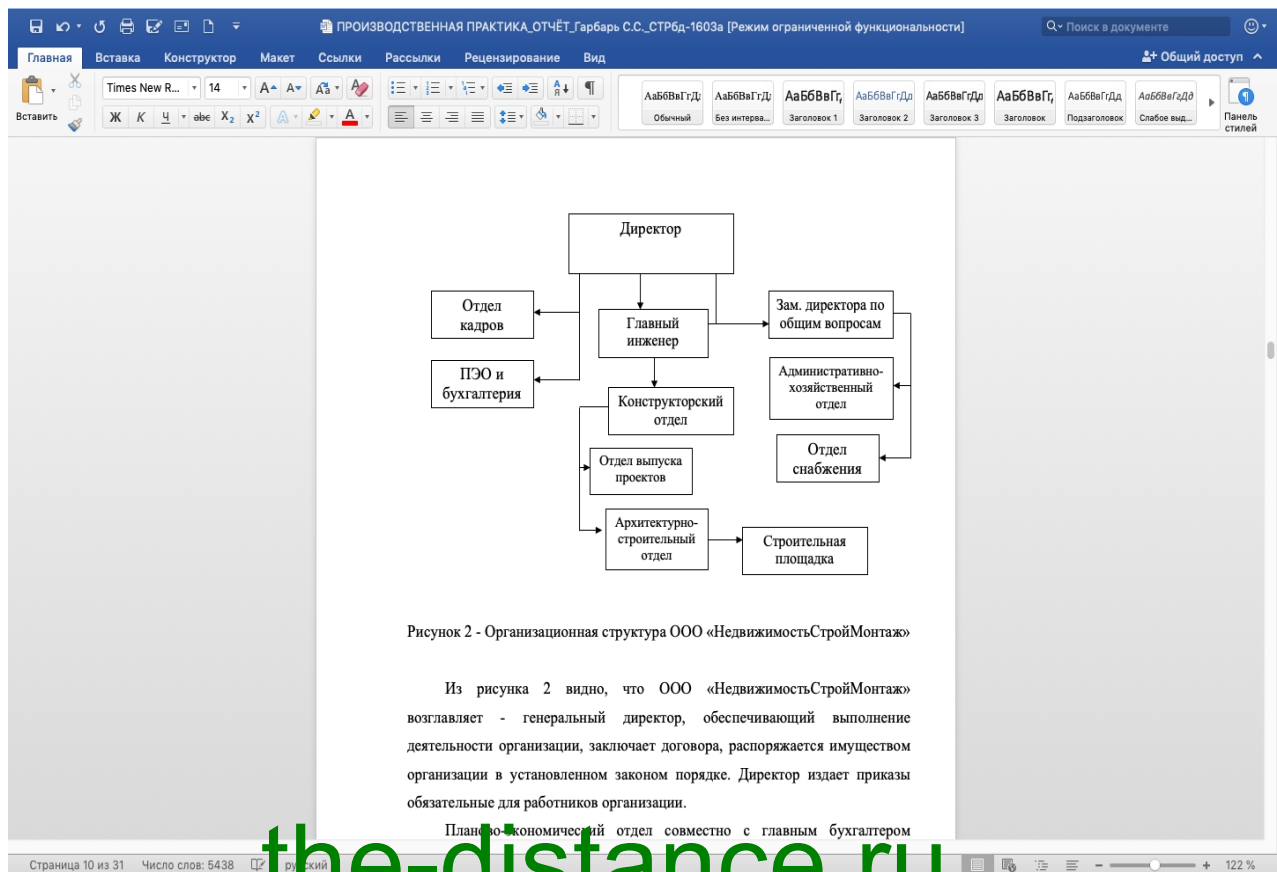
ПРОИЗВОДСТВЕННАЯ ПРАКТИКА_ОТЧЁТ_Гарбарь С.С._СТРбд-1603а [Режим ограниченной функциональности]

Поиск в документе

Главная Вставка Конструктор Макет Ссылки Рассылки Рецензирование Вид

Общий доступ

Вставить

Times New R... 14

Ж К Ч abc $X_2$ $X^2$

АаБбВвГгДд Обычный
АаБбВвГгДд Без интерва...
АаБбВвГг Заголовок 1
АаБбВвГгДд Заголовок 2
АаБбВвГгДд Заголовок 3
АаБбВвГг Заголовок
АаБбВвГгДд Подзаголовок
АаБбВвГгДд Слабое выд...

Панель стилей

Директор

Отдел кадров

Главный инженер

Зам. директора по общим вопросам

ПЭО и бухгалтерия

Административно-хозяйственный отдел

Конструкторский отдел

Отдел снабжения

Отдел выпуска проектов

Архитектурно-строительный отдел

Строительная площадка

Рисунок 2 - Организационная структура ООО «НедвижимостьСтройМонтаж»

Из рисунка 2 видно, что ООО «НедвижимостьСтройМонтаж» возглавляет - генеральный директор, обеспечивающий выполнение деятельности организации, заключает договора, распоряжается имуществом организации в установленном законом порядке. Директор издает приказы обязательные для работников организации.

Планово-экономический отдел совместно с главным бухгалтером

Страница 10 из 31 Число слов: 5438 русский

the-distance.ru

122 %